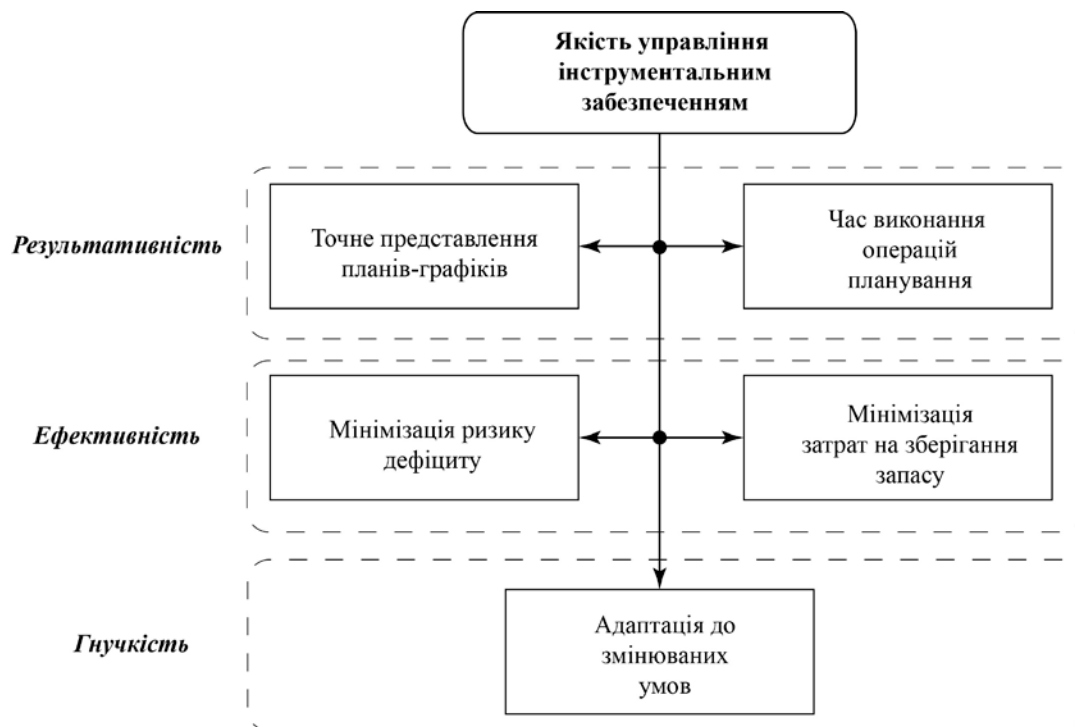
Якість управління інструментальним забезпеченням

Результативність

Точне представлення планів-графіків

Час виконання операцій планування

Ефективність

Мінімізація ризику дефіциту

Мінімізація затрат на зберігання запасу

Гнучкість

Адаптація до змінюваних умов